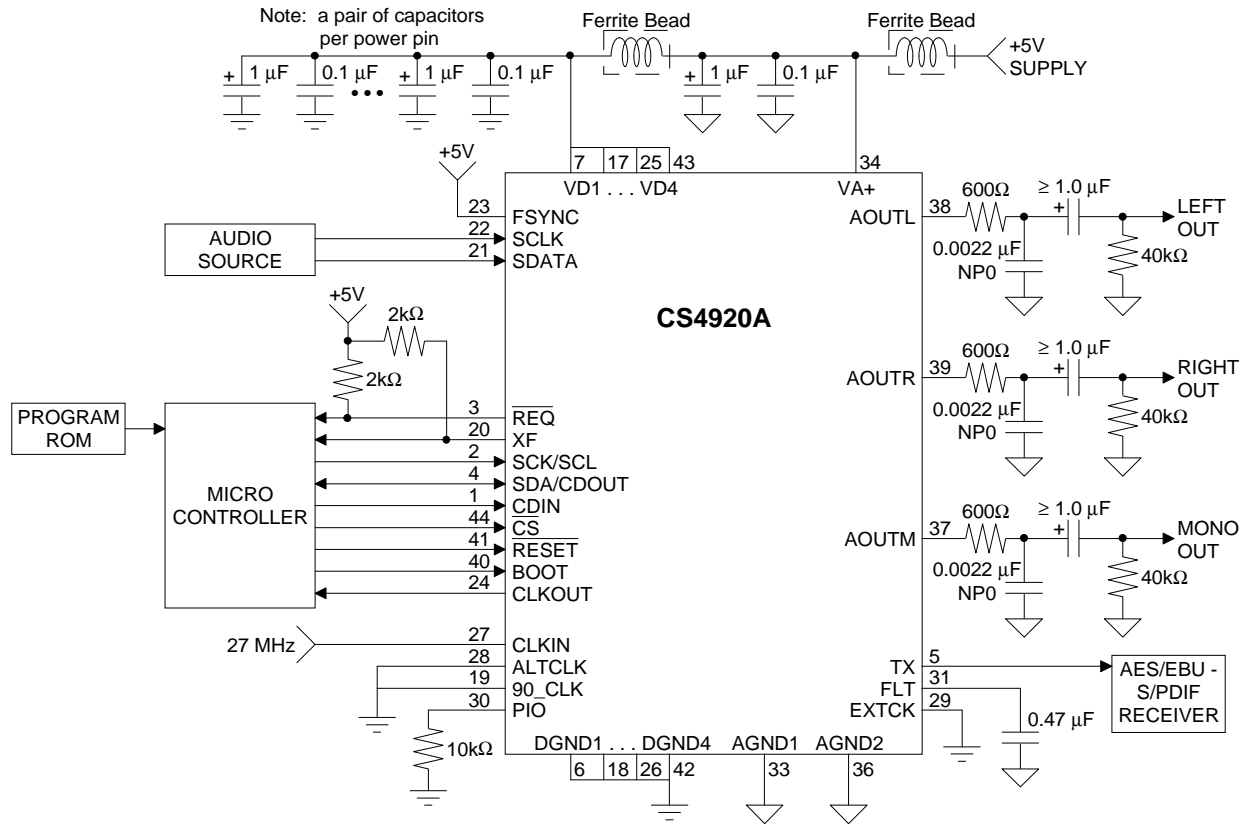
Note: a pair of capacitors per power pin

+ 1 µF
0.1 µF
+ 1 µF
0.1 µF

Ferrite Bead
+ 1 µF
0.1 µF

Ferrite Bead
+5V SUPPLY

7 17 25 43
34

VD1 . . . VD4
VA+

+5V
23 FSYNC
AUDIO SOURCE
22 SCLK
21 SDATA

CS4920A

+5V
2kΩ
2kΩ

PROGRAM ROM

MICRO CONTROLLER

3 $\overline{\text{REQ}}$
20 XF
2 SCK/SCL
4 SDA/CDOUT
1 CDIN
44 $\overline{\text{CS}}$
41 $\overline{\text{RESET}}$
40 BOOT
24 CLKOUT

27 MHz
27 CLKIN
28 ALTCLK
19 90_CLK
30 PIO
10kΩ

AOUTL 38
600Ω
≥ 1.0 µF
+
0.0022 µF NP0
40kΩ
LEFT OUT

AOUTR 39
600Ω
≥ 1.0 µF
+
0.0022 µF NP0
40kΩ
RIGHT OUT

AOUTM 37
600Ω
≥ 1.0 µF
+
0.0022 µF NP0
40kΩ
MONO OUT

TX 5
FLT 31
EXTCK 29
0.47 µF
AES/EBU - S/PDIF RECEIVER

DGND1 . . . DGND4
6 18 26 42
AGND1 33
AGND2 36